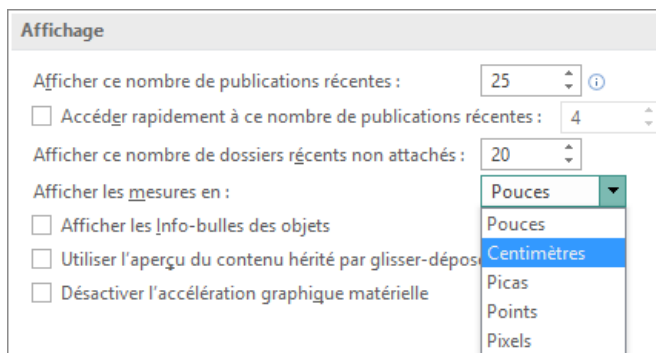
Affichage

Afficher ce nombre de publications récentes : 25

Accéder rapidement à ce nombre de publications récentes : 4

Afficher ce nombre de dossiers récents non attachés : 20

Afficher les mesures en : Pouces

Afficher les Info-bulles des objets

Utiliser l'aperçu du contenu hérité par glisser-dépose

Désactiver l'accélération graphique matérielle

Pouces
Centimètres
Picas
Points
Pixels